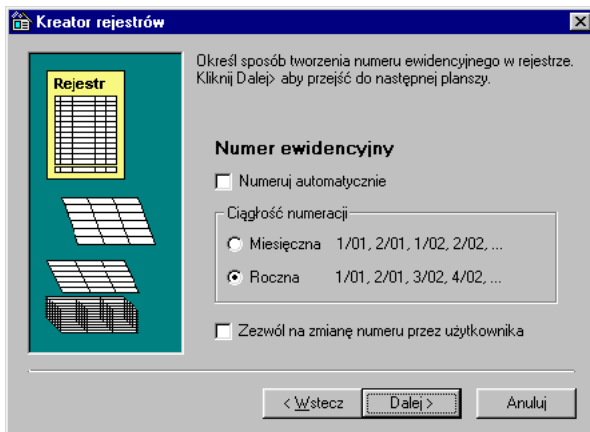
Kreator rejestrów

Rejestr

Określ sposób tworzenia numeru ewidencyjnego w rejestrze. Kliknij Dalej> aby przejść do następnej planszy.

Numer ewidencyjny

Numeruj automatycznie

Ciągłość numeracji

Miesięczna 1/01, 2/01, 1/02, 2/02, ...

Roczna 1/01, 2/01, 3/02, 4/02, ...

Zezwól na zmianę numeru przez użytkownika

< Wstecz

Dalej >

Anuluj